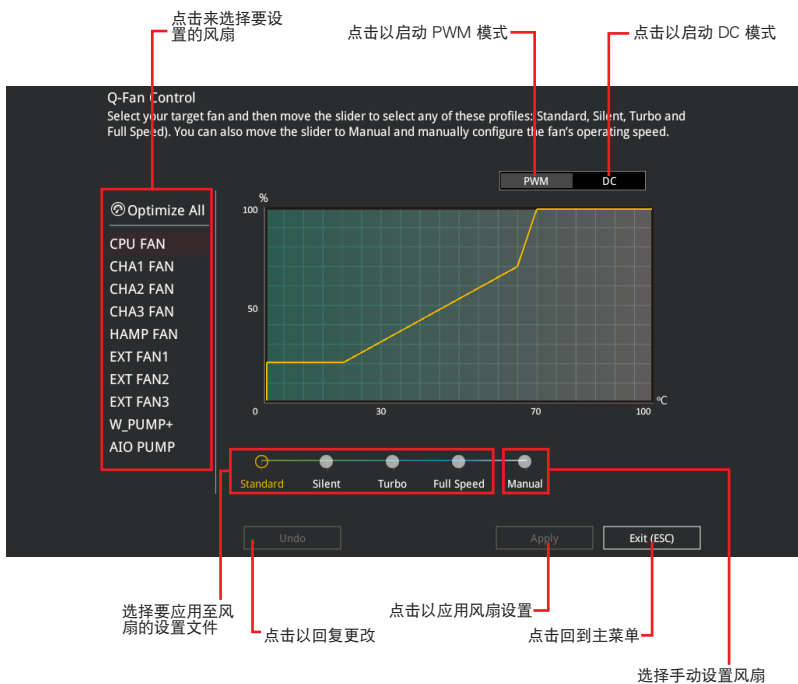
点击来选择要设置的风扇

点击以启动 PWM 模式

点击以启动 DC 模式

Q-Fan Control

Select your target fan and then move the slider to select any of these profiles: Standard, Silent, Turbo and Full Speed). You can also move the slider to Manual and manually configure the fan's operating speed.

PWM
DC

Optimize All
CPU FAN
CHA1 FAN
CHA2 FAN
CHA3 FAN
HAMP FAN
EXT FAN1
EXT FAN2
EXT FAN3
W_PUMP+
AIO PUMP

%
100
50
0
30
70
100
℃

Standard
Silent
Turbo
Full Speed
Manual

Undo
Apply
Exit (ESC)

选择要应用至风扇的设置文件

点击以回复更改

点击以应用风扇设置

点击回到主菜单

选择手动设置风扇